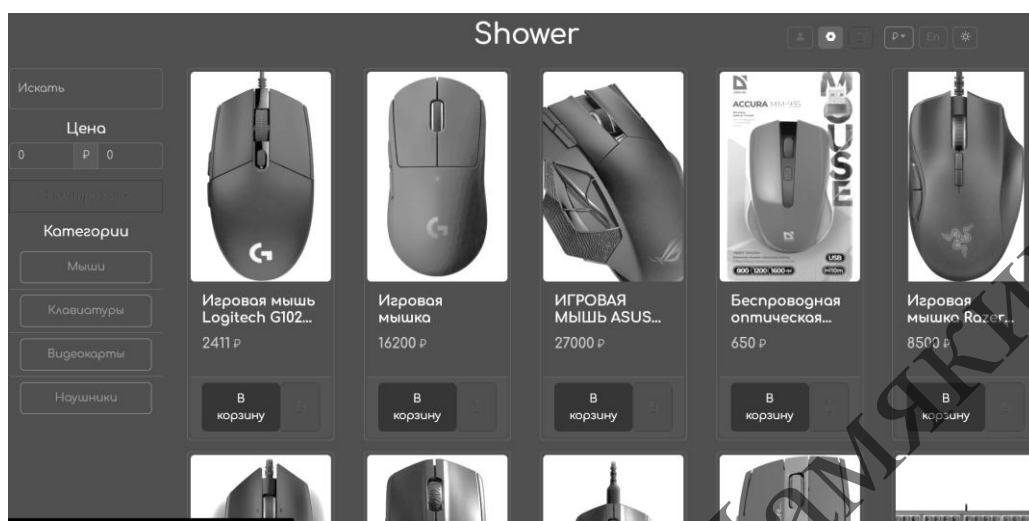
Shower

Р▾ En

Искать

Цена

0 Р 0

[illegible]

Категории

Мыши

Клавиатуры

Видеокарты

Наушники

ACCURA MM-935

MOUSE

800 1200 1600

USB

Игровая мышь Logitech G102...

2411 Р

В корзину

Игровая мышка

16200 Р

В корзину

ИГРОВАЯ МЫШЬ ASUS...

27000 Р

В корзину

Беспроводная оптическая...

650 Р

В корзину

Игровая мышка Razer...

8500 Р

В корзину